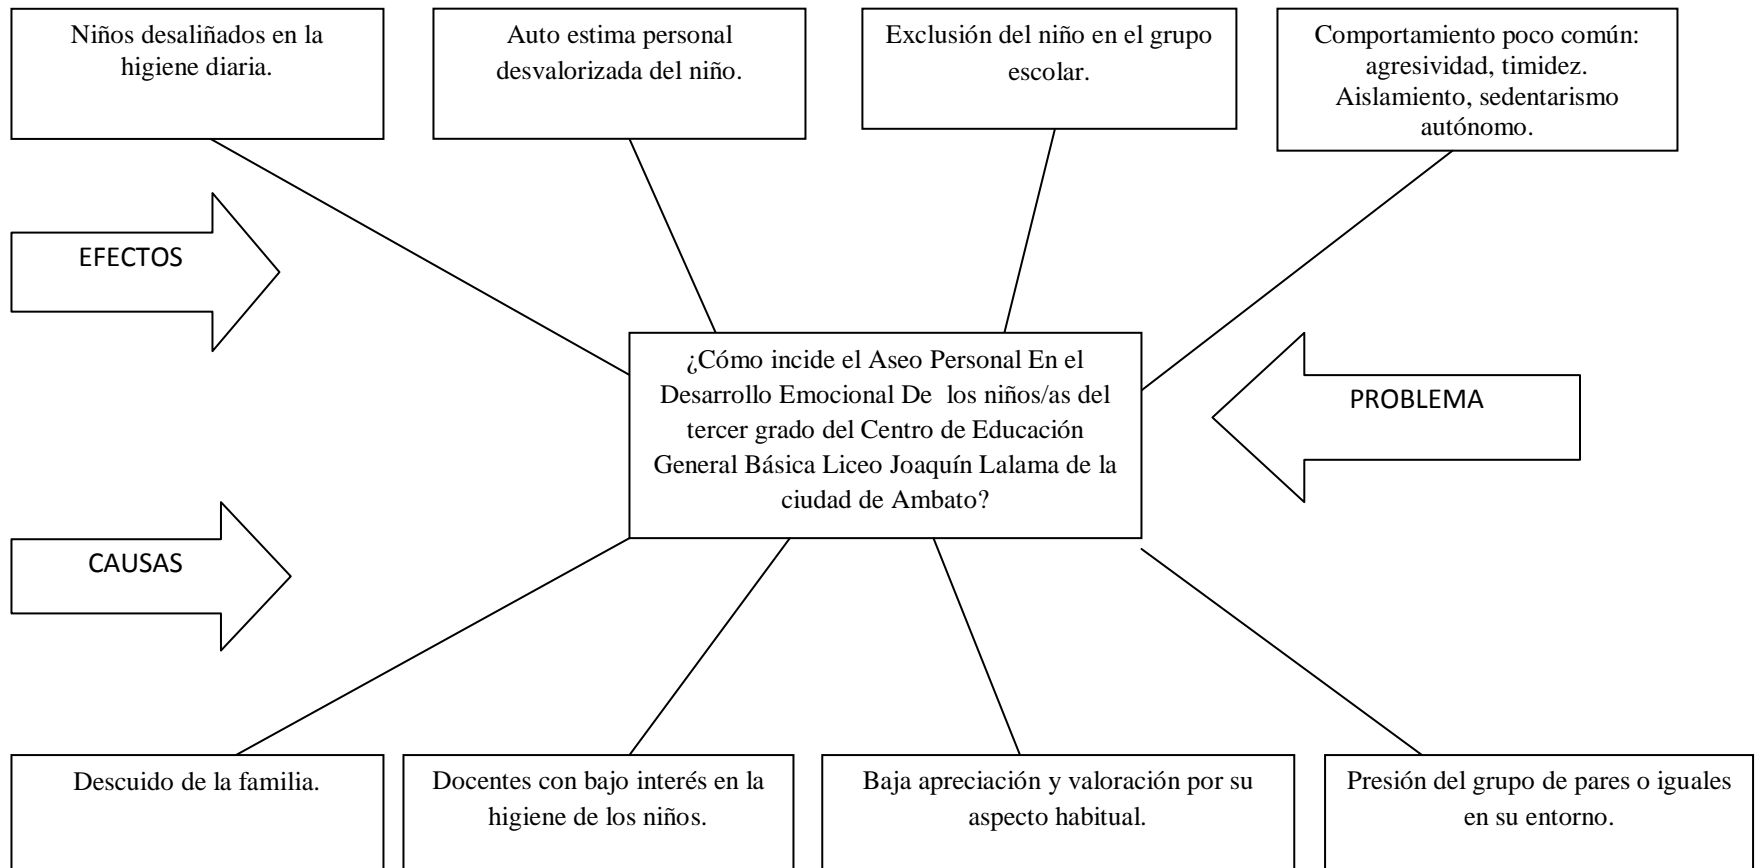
Niños desaliñados en la higiene diaria.

Auto estima personal desvalorizada del niño.

Exclusión del niño en el grupo escolar.

Comportamiento poco común: agresividad, timidez. Aislamiento, sedentarismo autónomo.

EFECTOS

¿Cómo incide el Aseo Personal En el Desarrollo Emocional De los niños/as del tercer grado del Centro de Educación General Básica Liceo Joaquín Lalama de la ciudad de Ambato?

PROBLEMA

CAUSAS

Descuido de la familia.

Docentes con bajo interés en la higiene de los niños.

Baja apreciación y valoración por su aspecto habitual.

Presión del grupo de pares o iguales en su entorno.